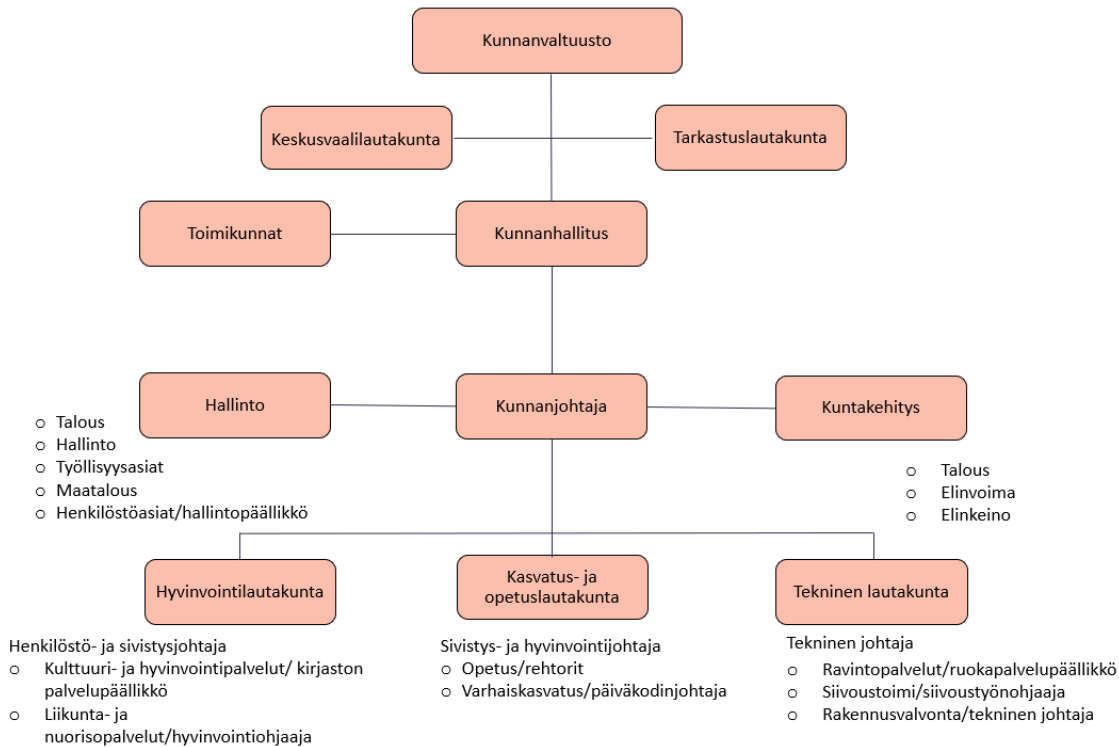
Kunnanvaltuusto

Keskusvaalilautakunta

Tarkastuslautakunta

Toimikunnat

Kunnanhallitus

Hallinto

Kunnanjohtaja

Kuntakehitys

- Talous
- Hallinto
- Työllisyysasiat
- Maatalous
- Henkilöstöasiat/hallintopäällikkö

- Talous
- Elinvoima
- Elinkeino

Hyvinvointilautakunta

Kasvatus- ja opetuslautakunta

Tekninen lautakunta

Henkilöstö- ja sivistysjohtaja
- Kulttuuri- ja hyvinvointipalvelut/ kirjaston palvelupäällikkö
- Liikunta- ja nuorisopalvelut/hyvinvointiohjaaja

Sivistys- ja hyvinvointijohtaja
- Opetus/rehtorit
- Varhaiskasvatus/päiväkodinjohtaja

Tekninen johtaja
- Ravintopalvelut/ruokapalvelupäällikkö
- Siivoustoimi/siivoustyönohjaaja
- Rakennusvalvonta/tekninen johtaja